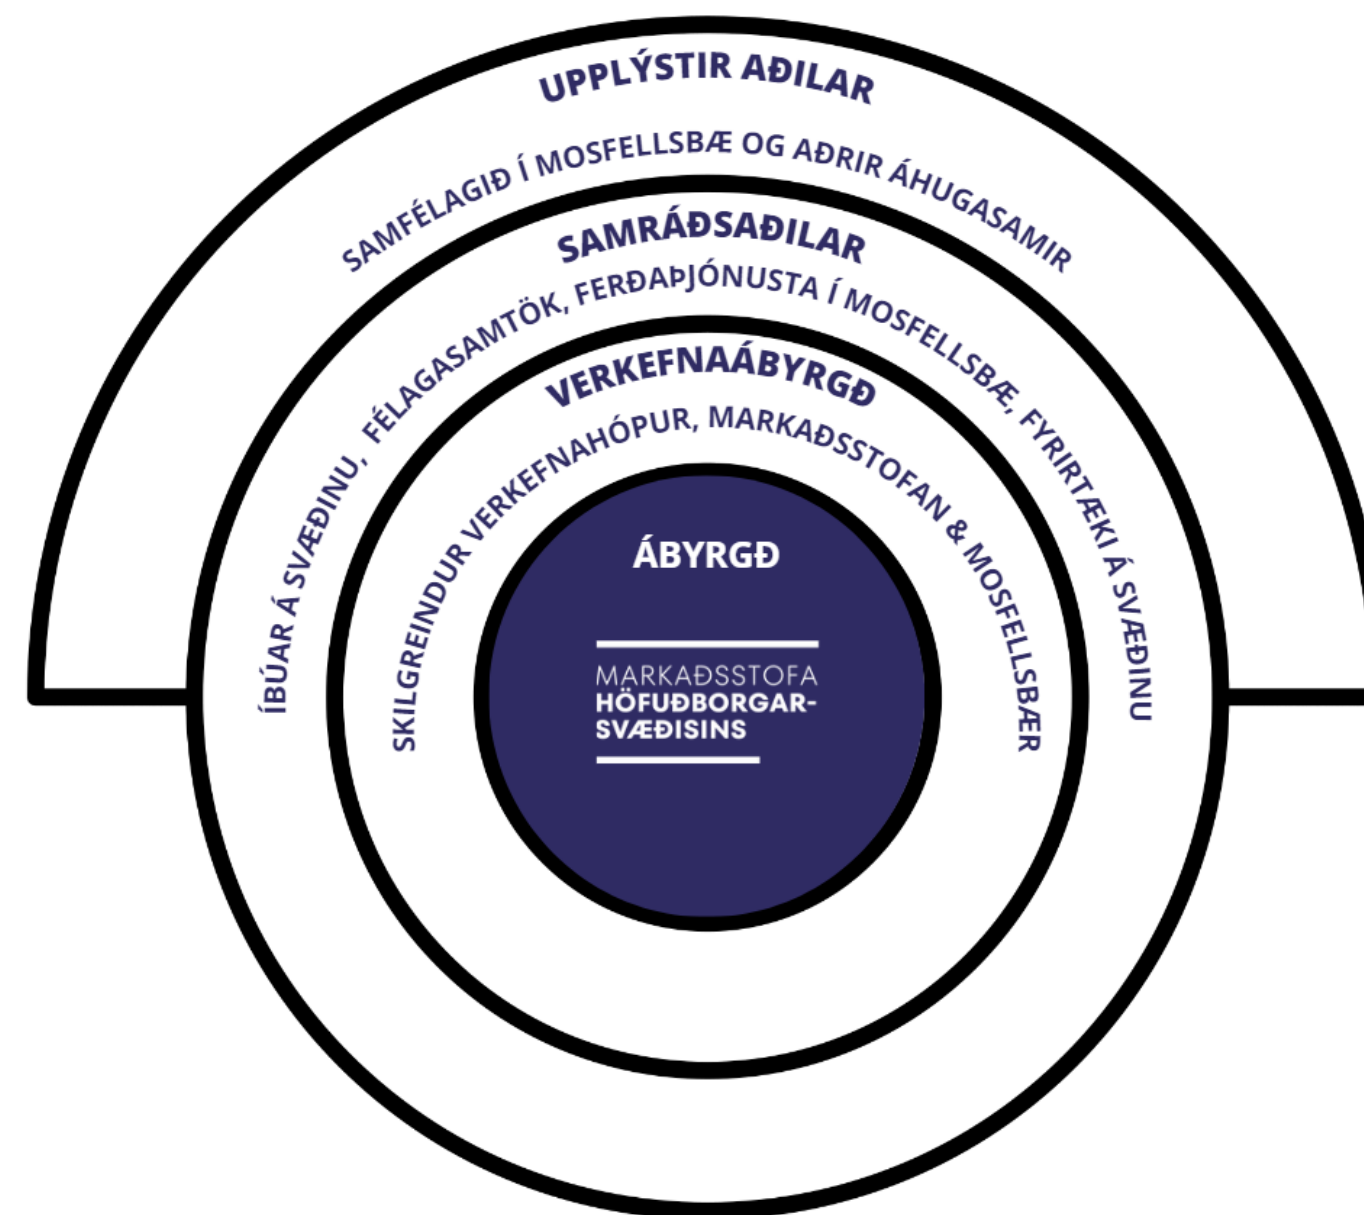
UPPLÝSTIR AÐILAR

SAMFÉLAGIÐ Í MOSFELLSBÆ OG AÐRIR ÁHUGASAMIR

SAMRÁÐSAÐILAR

ÍBÚAR Á SVÆÐINU, FÉLAGASAMTÖK, FERÐAÞJÓNUSTA Í MOSFELLSBÆ, FYRIRTÆKI Á SVÆÐINU

VERKEFNAÁBYRGÐ

SKILGREINDUR VERKEFNAHÓPUR, MARKAÐSSTOFAN & MOSFELLSBÆR

ÁBYRGÐ

MARKAÐSSTOFA HÖFUÐBORGARSVÆÐISINS